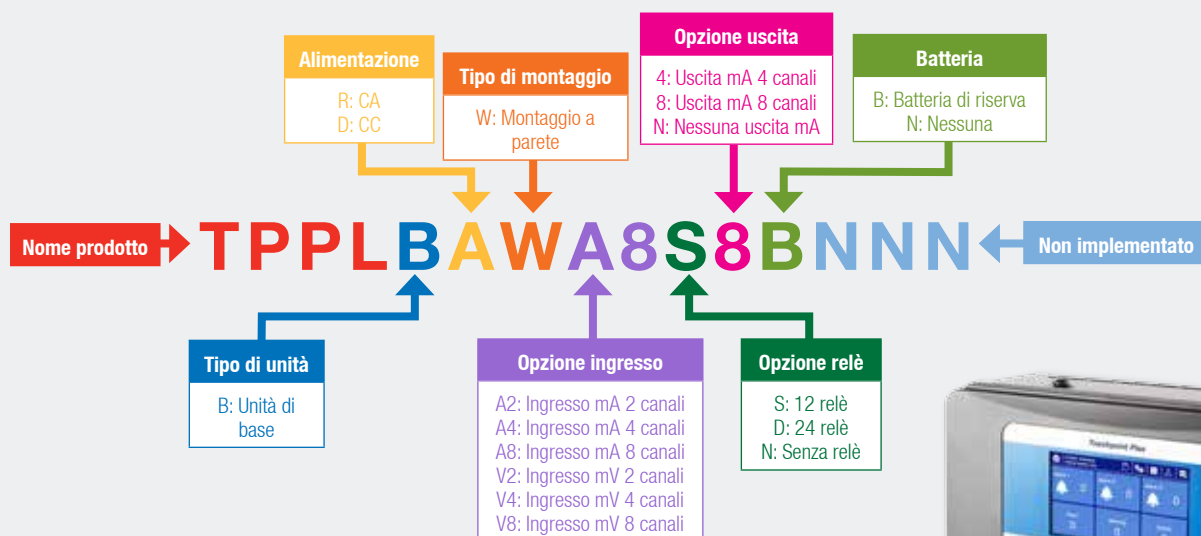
Alimentazione
R: CA
D: CC

Tipo di montaggio
W: Montaggio a parete

Opzione uscita
4: Uscita mA 4 canali
8: Uscita mA 8 canali
N: Nessuna uscita mA

Batteria
B: Batteria di riserva
N: Nessuna

Nome prodotto

TPPLBAWA8S8BNNN

Non implementato

Tipo di unità
B: Unità di base

Opzione ingresso
A2: Ingresso mA 2 canali
A4: Ingresso mA 4 canali
A8: Ingresso mA 8 canali
V2: Ingresso mV 2 canali
V4: Ingresso mV 4 canali
V8: Ingresso mV 8 canali

Opzione relè
S: 12 relè
D: 24 relè
N: Senza relè